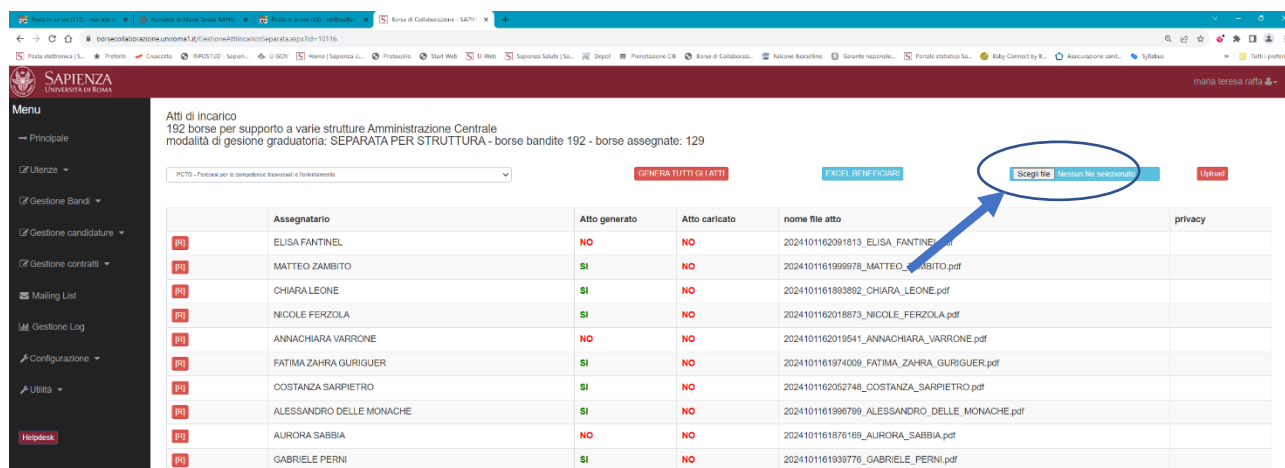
Posta in arrivo (113) - mariateresa | Richiesta di Maria Teresa RAFFA | Posta in arrivo (88) - elettrobo | Borse di Collaborazione - SAPIEN | +

borsecollaborazione.uniroma1.it/GestioneAttiIncaricoSeparata.aspx?id=10116

Posta elettronica | S... Preferiti Cruscotto INFOSTUD - Sapien... U-GOV Home | Sapienza U... Protocollo Start Web U-Web Sapienza Salute | Sa... Depot Prenotazione CIB Borse di Collaborazi... Falcone Borsellino Garante nazionale... Portale statistico Sa... Baby Connect by B... Assicurazione sanit... Syllabus Tutti i preferiti

SAPIENZA UNIVERSITÀ DI ROMA

maria teresa raffa

Menu
Principale
Utenze
Gestione Bandi
Gestione candidature
Gestione contratti
Mailing List
Gestione Log
Configurazione
Utilità
Helpdesk

Atti di incarico
192 borse per supporto a varie strutture Amministrazione Centrale
modalità di gesione graduatoria: SEPARATA PER STRUTTURA - borse bandite 192 - borse assegnate: 129

PCTO - Percorsi per le competenze trasversali e l'orientamento

GENERA TUTTI GLI ATTI | EXCEL BENEFICIARI | Scegli file | Nessun file selezionato | Upload

| | Assegnatario | Atto generato | Atto caricato | nome file atto | privacy |
|---|---|---|---|---|---|
| [R] | ELISA FANTINEL | NO | NO | 20241011620918​13_ELISA_FANTINEL.pdf | |
| [R] | MATTEO ZAMBITO | SI | NO | 2024101161999978_MATTEO_ZAMBITO.pdf | |
| [R] | CHIARA LEONE | SI | NO | 2024101161893892_CHIARA_LEONE.pdf | |
| [R] | NICOLE FERZOLA | SI | NO | 2024101162018873_NICOLE_FERZOLA.pdf | |
| [R] | ANNACHIARA VARRONE | NO | NO | 2024101162019541_ANNACHIARA_VARRONE.pdf | |
| [R] | FATIMA ZAHRA GURIGUER | SI | NO | 2024101161974009_FATIMA_ZAHRA_GURIGUER.pdf | |
| [R] | COSTANZA SARPIETRO | SI | NO | 2024101162052748_COSTANZA_SARPIETRO.pdf | |
| [R] | ALESSANDRO DELLE MONACHE | SI | NO | 2024101161996799_ALESSANDRO_DELLE_MONACHE.pdf | |
| [R] | AURORA SABBIA | NO | NO | 2024101161876169_AURORA_SABBIA.pdf | |
| [R] | GABRIELE PERNI | SI | NO | 2024101161939776_GABRIELE_PERNI.pdf | |